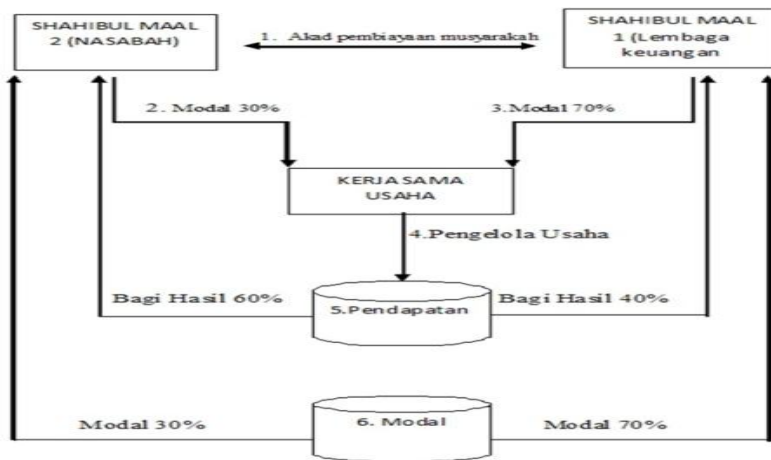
SHAHIBUL MAAL 2 (NASABAH)

1. Akad pembiayaan musyarakah

SHAHIBUL MAAL 1 (Lembaga keuangan

2. Modal 30%

3. Modal 70%

KERJA SAMA USAHA

4. Pengelola Usaha

Bagi Hasil 60%

5. Pendapatan

Bagi Hasil 40%

Modal 30%

6. Modal

Modal 70%